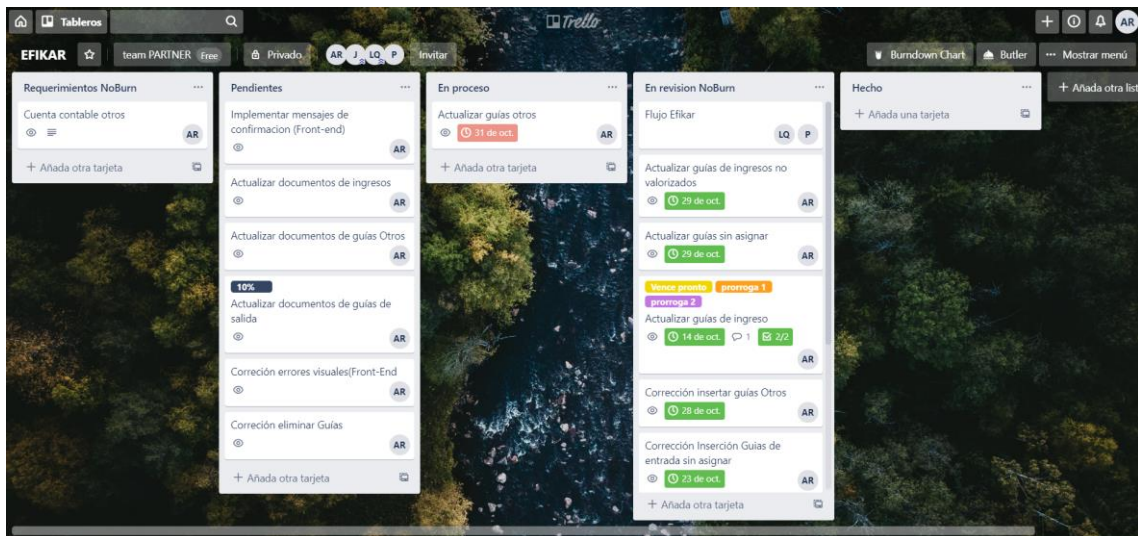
Tableros

Trello

AR

EFIKAR ☆ team PARTNER Free Privado AR J LQ P Invitar

Burndown Chart Butler ··· Mostrar menú

Requerimientos NoBurn ···

Cuenta contable otros

AR

+ Añada otra tarjeta

Pendientes ···

Implementar mensajes de confirmacion (Front-end)

AR

Actualizar documentos de ingresos

AR

Actualizar documentos de guías Otros

AR

10%

Actualizar documentos de guías de salida

AR

Correción errores visuales(Front-End

AR

Correción eliminar Guías

AR

+ Añada otra tarjeta

En proceso ···

Actualizar guías otros

31 de oct.

AR

+ Añada otra tarjeta

En revision NoBurn ···

Flujo Efikar

LQ P

Actualizar guías de ingresos no valorizados

29 de oct.

AR

Actualizar guías sin asignar

29 de oct.

AR

Vence pronto prorroga 1 prorroga 2

Actualizar guías de ingreso

14 de oct. 1 2/2

AR

Corrección insertar guías Otros

28 de oct.

AR

Corrección Inserción Guias de entrada sin asignar

23 de oct.

AR

+ Añada otra tarjeta

Hecho ···

+ Añada una tarjeta

+ Añada otra list